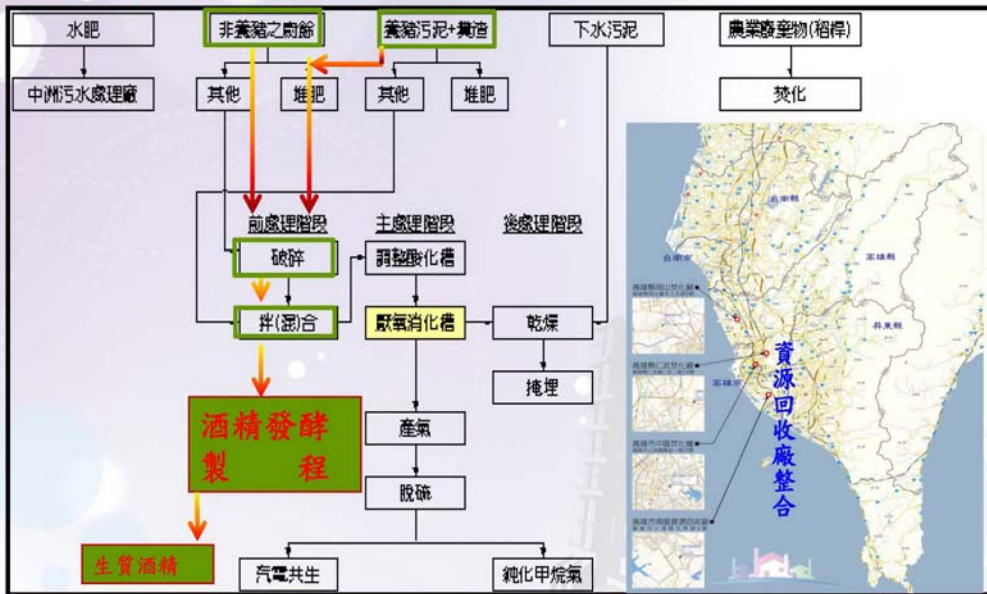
水肥

中洲污水處理廠

非養豬之廚餘

其他

堆肥

養豬污泥+糞渣

其他

堆肥

下水污泥

農業廢棄物(稻桿)

焚化

前處理階段

主處理階段

後處理階段

破碎

拌(混)合

調整酸化槽

厭氧消化槽

乾燥

掩埋

酒精發酵製程

產氣

脫硫

生質酒精

汽電共生

純化甲烷氣

資源回收廠整合